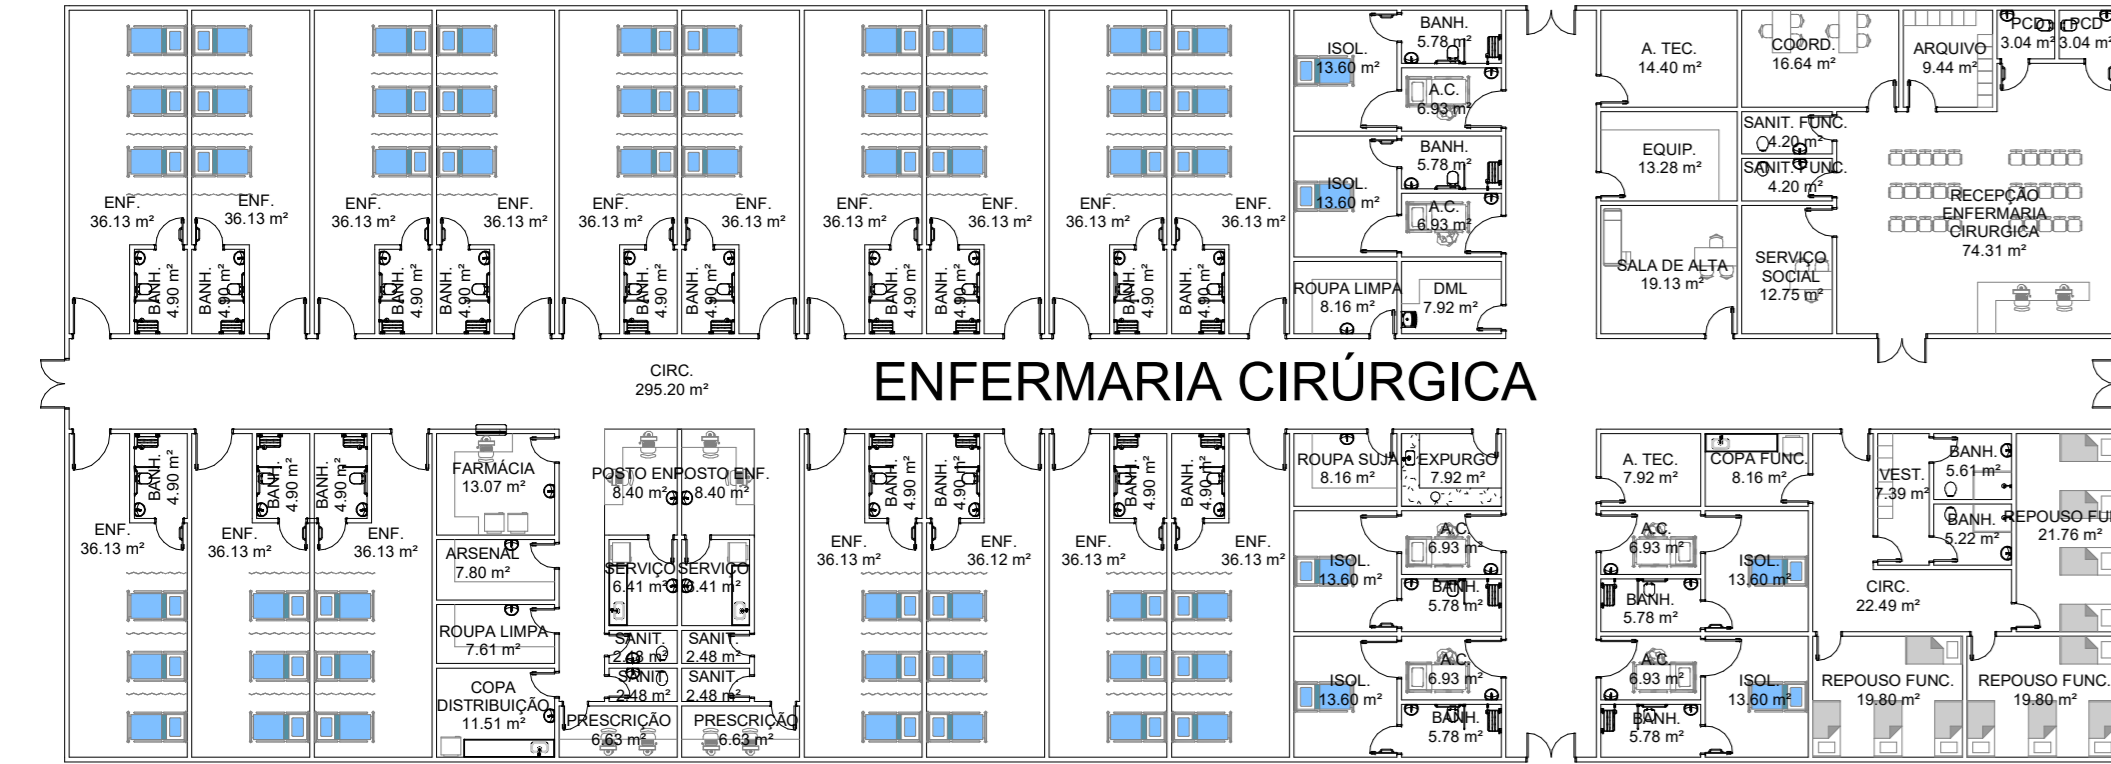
ENF.
36.13 m²
ENF.
36.13 m²
BANH.
4.90 m²
BANH.
4.90 m²
ENF.
36.13 m²
ENF.
36.13 m²
BANH.
4.90 m²
BANH.
4.90 m²
ENF.
36.13 m²
ENF.
36.13 m²
BANH.
4.90 m²
BANH.
4.90 m²
ENF.
36.13 m²
ENF.
36.13 m²
BANH.
4.90 m²
BANH.
4.90 m²
ENF.
36.13 m²
ENF.
36.13 m²
BANH.
4.90 m²
BANH.
4.90 m²
ISOL.
13.60 m²
BANH.
5.78 m²
A.C.
6.93 m²
ISOL.
13.60 m²
BANH.
5.78 m²
A.C.
6.93 m²
ROUPA LIMPA
8.16 m²
DML
7.92 m²
A. TEC.
14.40 m²
COORD.
16.64 m²
ARQUIVO
9.44 m²
PCD
3.04 m²
PCD
3.04 m²
EQUIP.
13.28 m²
SANIT. FUNC.
4.20 m²
SANIT. FUNC.
4.20 m²
RECEPÇÃO
ENFERMARIA
CIRÚRGICA
74.31 m²
SALA DE ALTA
19.13 m²
SERVIÇO
SOCIAL
12.75 m²
CIRC.
295.20 m²
ENFERMARIA CIRÚRGICA
BANH.
4.90 m²
ENF.
36.13 m²
BANH.
4.90 m²
BANH.
4.90 m²
ENF.
36.13 m²
ENF.
36.13 m²
FARMÁCIA
13.07 m²
ARSENAL
7.80 m²
ROUPA LIMPA
7.61 m²
COPA
DISTRIBUIÇÃO
11.51 m²
POSTO ENF.
8.40 m²
POSTO ENF.
8.40 m²
SERVIÇO
6.41 m²
SERVIÇO
6.41 m²
SANIT.
2.48 m²
SANIT.
2.48 m²
SANIT.
2.48 m²
SANIT.
2.48 m²
PRESCRIÇÃO
6.63 m²
PRESCRIÇÃO
6.63 m²
BANH.
4.90 m²
BANH.
4.90 m²
ENF.
36.13 m²
ENF.
36.12 m²
BANH.
4.90 m²
BANH.
4.90 m²
ENF.
36.13 m²
ENF.
36.13 m²
ROUPA SUJA
8.16 m²
EXPURGO
7.92 m²
A.C.
6.93 m²
ISOL.
13.60 m²
BANH.
5.78 m²
A.C.
6.93 m²
ISOL.
13.60 m²
BANH.
5.78 m²
A. TEC.
7.92 m²
COPA FUNC.
8.16 m²
VEST.
7.39 m²
BANH.
5.61 m²
BANH.
5.22 m²
REPOUSO FUN
21.76 m²
A.C.
6.93 m²
BANH.
5.78 m²
ISOL.
13.60 m²
CIRC.
22.49 m²
A.C.
6.93 m²
BANH.
5.78 m²
ISOL.
13.60 m²
REPOUSO FUNC.
19.80 m²
REPOUSO FUNC.
19.80 m²